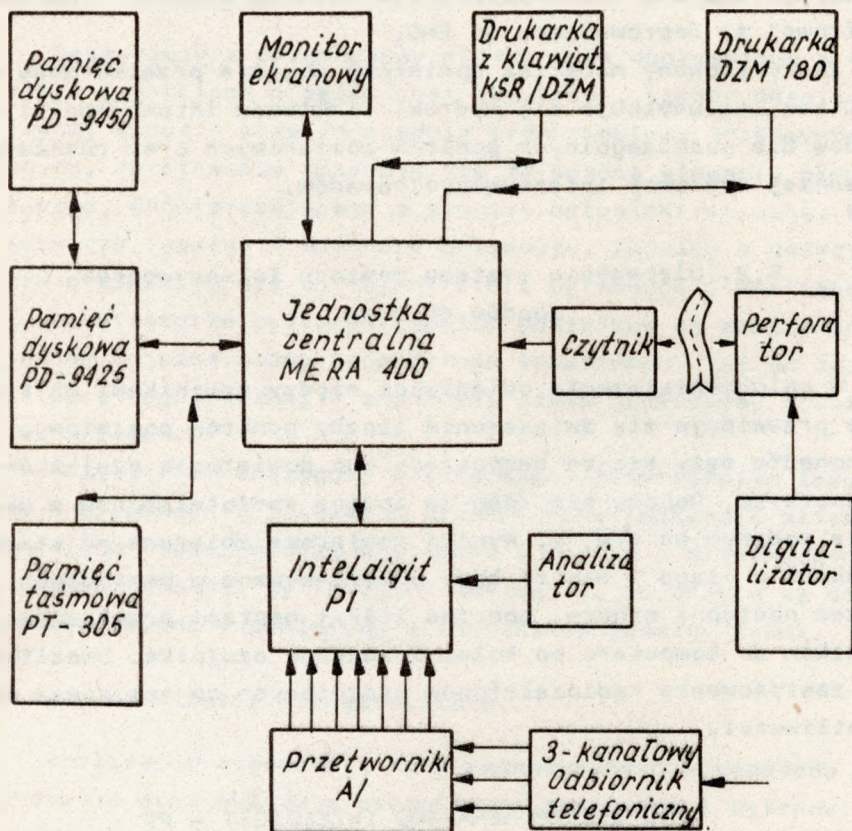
Pamięć dyskowa PD-9450

Monitor ekranowy

Drukarka z klawiat. KSR/DZM

Drukarka DZM 180

Pamięć dyskowa PD-9425

Jednostka centralna MERA 400

Czytnik

Perforator

Pamięć taśmowa PT-305

InteLdigit PI

Analizator

Digitalizator

Przetworniki A/

3-kanałowy Odbiornik telefoniczny